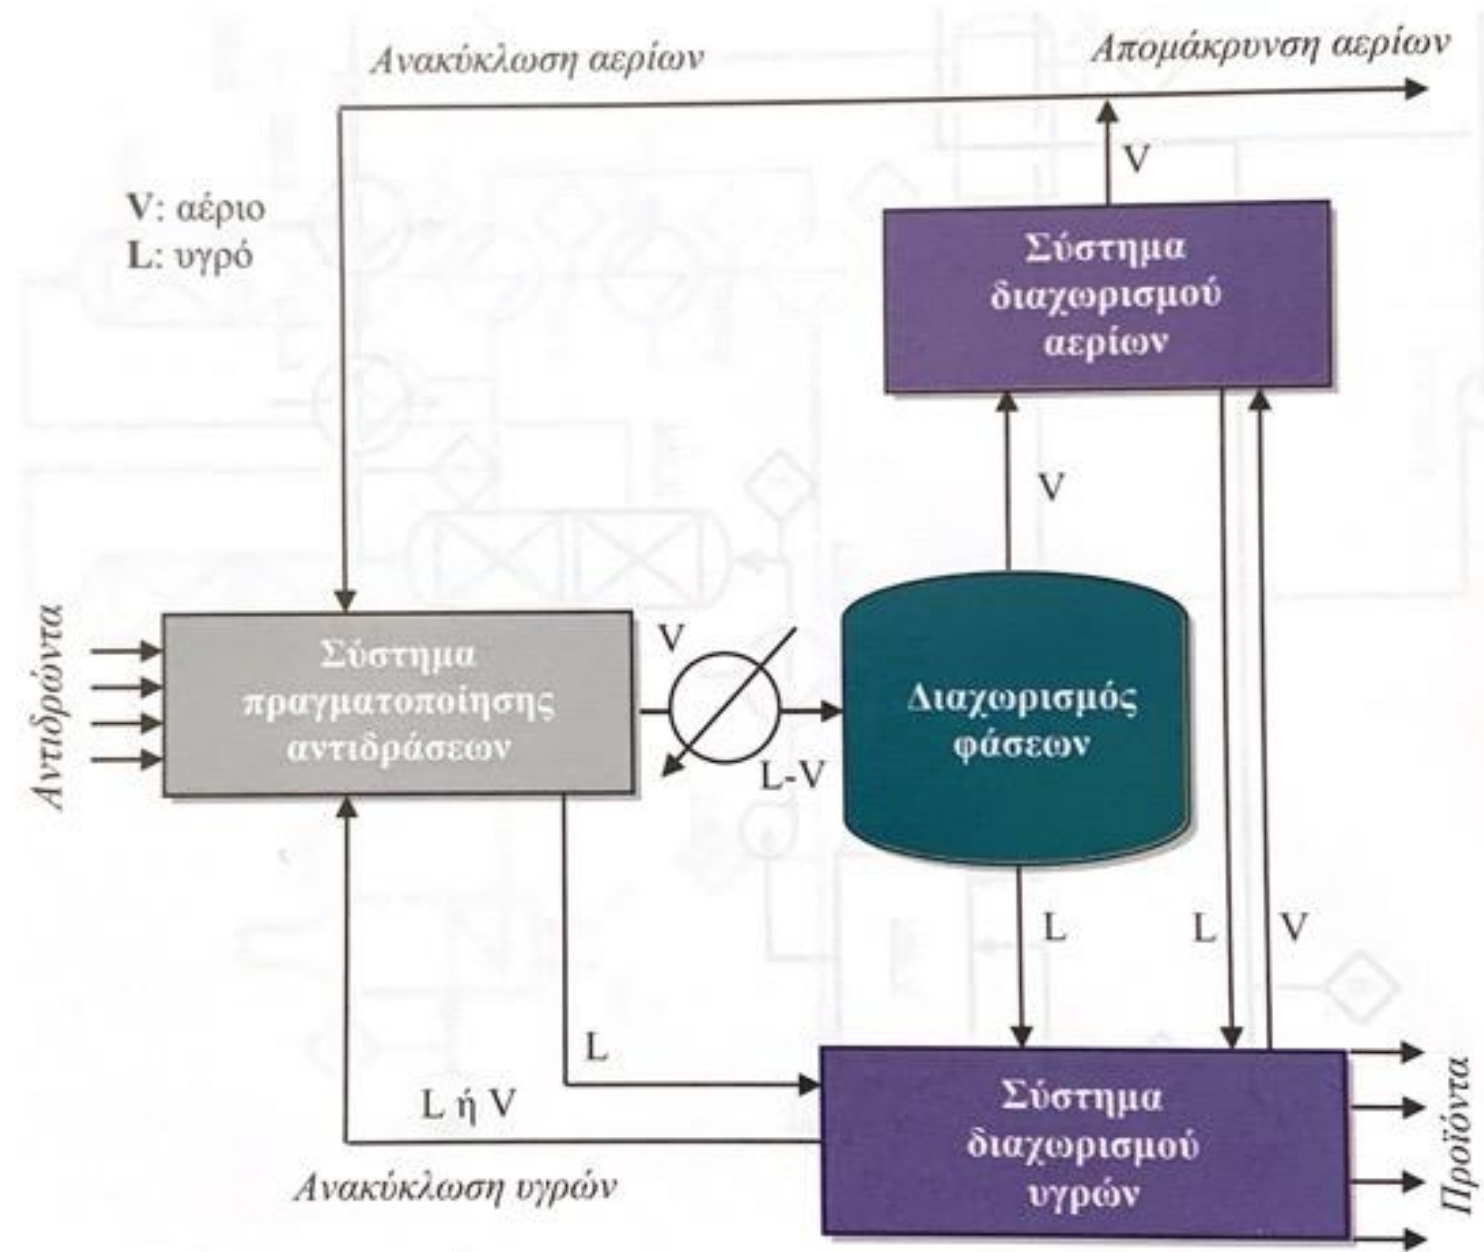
Ανακύκλωση αερίων

Απομάκρυνση αερίων

V: αέριο
L: υγρό

V

Σύστημα διαχωρισμού αερίων

V

Αντιδρώντα

Σύστημα πραγματοποίησης αντιδράσεων

V

L-V

Διαχωρισμός φάσεων

L

L

V

L

L ή V

Σύστημα διαχωρισμού υγρών

Ανακύκλωση υγρών

Προϊόντα